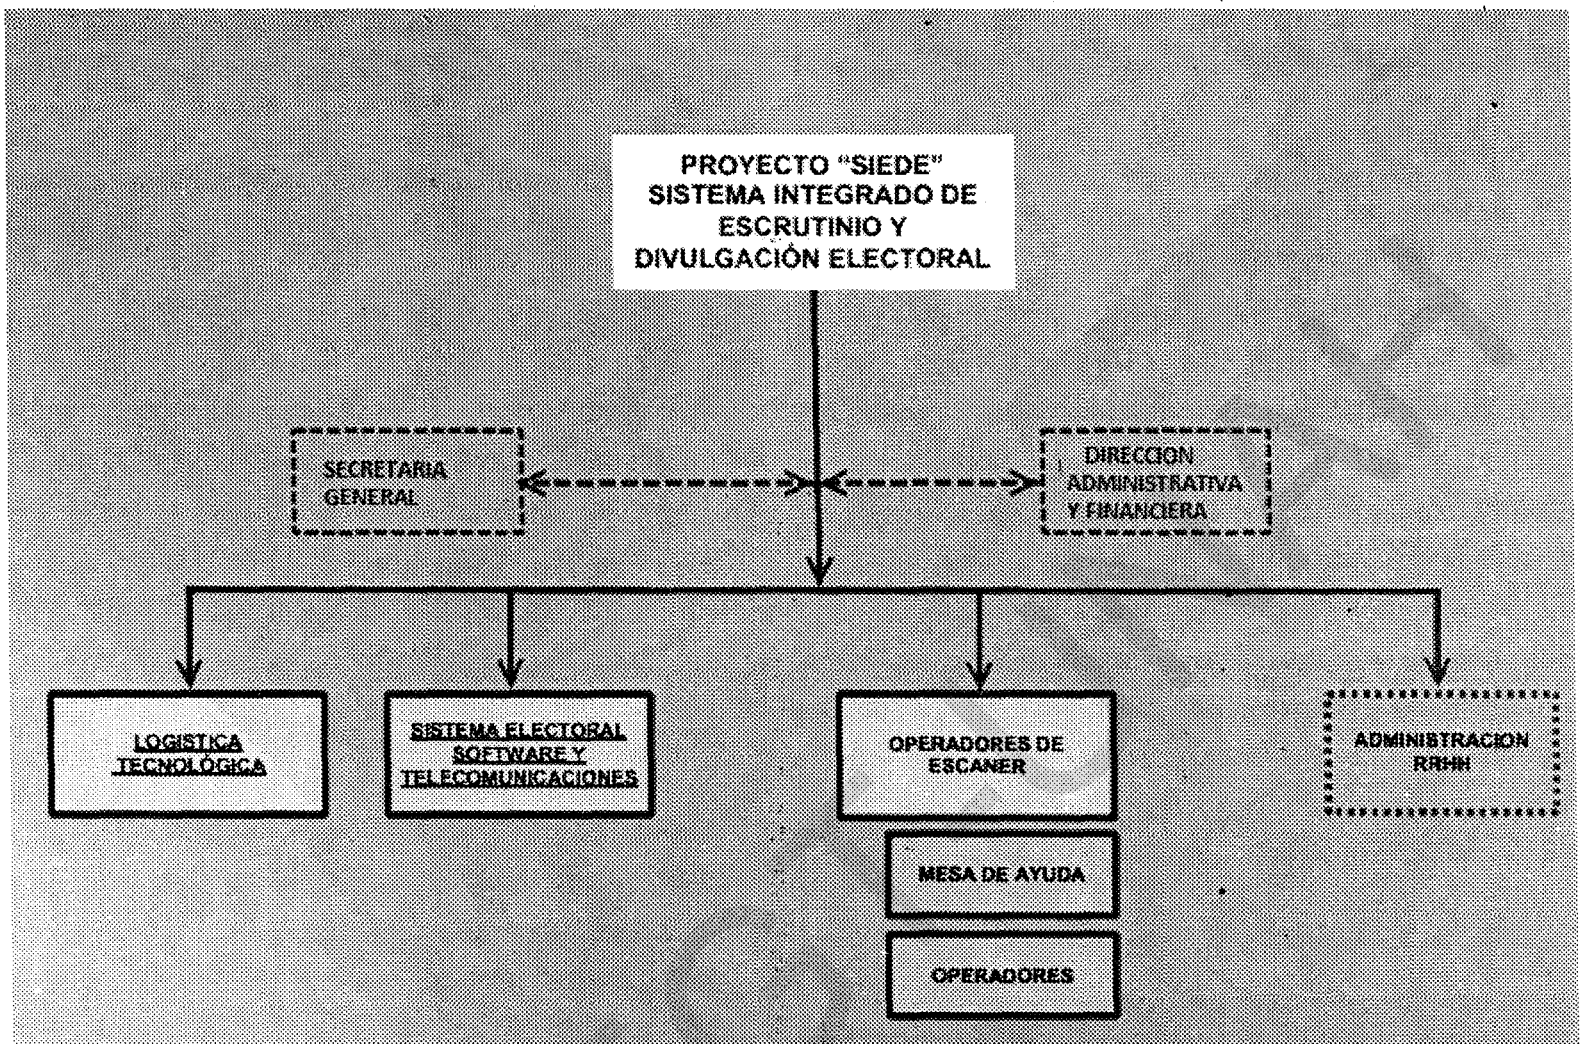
PROYECTO "SIEDE"
SISTEMA INTEGRADO DE ESCRUTINIO Y DIVULGACIÓN ELECTORAL

SECRETARIA GENERAL

DIRECCION ADMINISTRATIVA Y FINANCIERA

LOGISTICA TECNOLÓGICA

SISTEMA ELECTORAL SOFTWARE Y TELECOMUNICACIONES

OPERADORES DE ESCANER

MESA DE AYUDA

OPERADORES

ADMINISTRACION RRHH